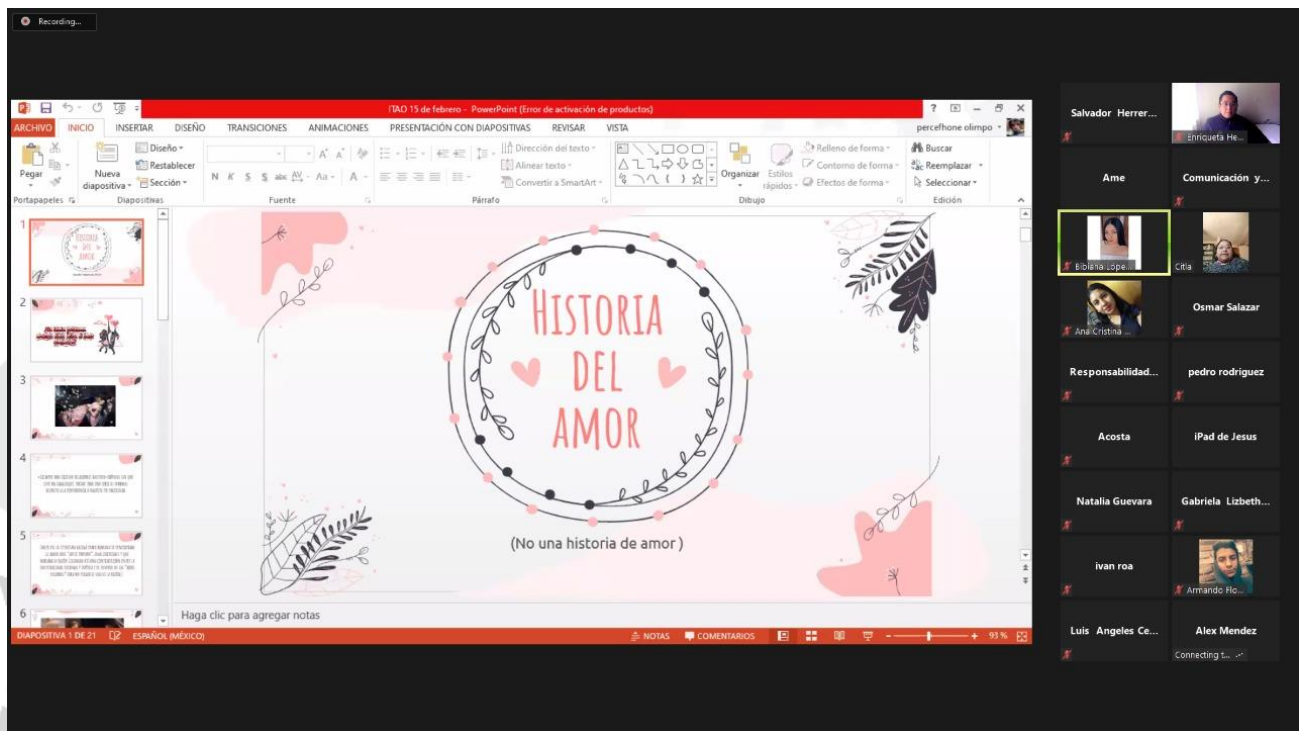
Recording...

ITAO 15 de febrero - PowerPoint (Error de activación de productos)

ARCHIVO INICIO INSERTAR DISEÑO TRANSICIONES ANIMACIONES PRESENTACIÓN CON DIAPOSITIVAS REVISAR VISTA percefhone olimpo

Pegar Nueva diapositiva Diseño Restablecer Sección N K S S abc AV Aa A Dirección del texto Alinear texto Convertir a SmartArt Organizar Estilos rápidos Relleno de forma Contorno de forma Efectos de forma Buscar Reemplazar Seleccionar

Portapapeles Diapositivas Fuente Párrafo Dibujo Edición

1
2
3
4
5
6

HISTORIA DEL AMOR

(No una historia de amor )

Haga clic para agregar notas

DIAPOSITIVA 1 DE 21 ESPAÑOL (MÉXICO) NOTAS COMENTARIOS 93 %

Salvador Herrer...
Enriqueta He...
Ame
Comunicación y...
Bibiana Lope...
Citla
Ana Cristina ...
Osmar Salazar
Responsabilidad...
pedro rodriguez
Acosta
iPad de Jesus
Natalia Guevara
Gabriela Lizbeth...
ivan roa
Armando Flo...
Luis Angeles Ce...
Alex Mendez
Connecting t...